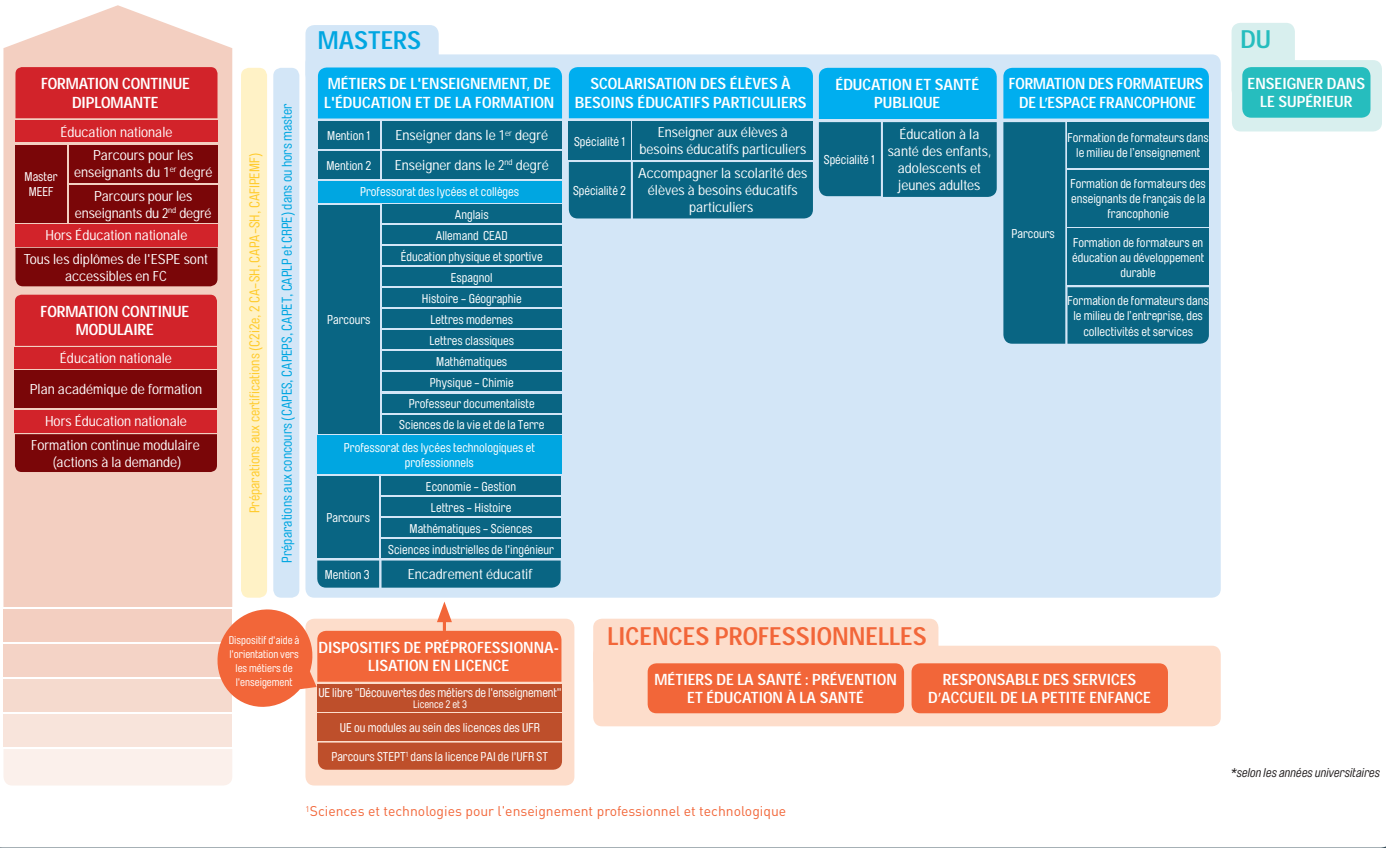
FORMATION CONTINUE DIPLOMANTE

Éducation nationale

| Master MEEF | Parcours pour les enseignants du 1$^{er}$ degré |
|---|---|
| | Parcours pour les enseignants du 2$^{nd}$ degré |

Hors Éducation nationale

Tous les diplômes de l'ESPE sont accessibles en FC

FORMATION CONTINUE MODULAIRE

Éducation nationale

Plan académique de formation

Hors Éducation nationale

Formation continue modulaire (actions à la demande)

Préparations aux certifications (C2i2e, 2 CA-SH, CAPA-SH, CAFIPEMF)

Préparations aux concours (CAPES, CAPEPS, CAPET, CAPLP et CRPE) dans ou hors master

MASTERS

MÉTIERS DE L'ENSEIGNEMENT, DE L'ÉDUCATION ET DE LA FORMATION

| Mention 1 | Enseigner dans le 1$^{er}$ degré |
|---|---|
| Mention 2 | Enseigner dans le 2$^{nd}$ degré |

Professorat des lycées et collèges

| Parcours | Anglais |
|---|---|
| | Allemand CEAD |
| | Éducation physique et sportive |
| | Espagnol |
| | Histoire – Géographie |
| | Lettres modernes |
| | Lettres classiques |
| | Mathématiques |
| | Physique – Chimie |
| | Professeur documentaliste |
| | Sciences de la vie et de la Terre |

Professorat des lycées technologiques et professionnels

| Parcours | Economie – Gestion |
|---|---|
| | Lettres – Histoire |
| | Mathématiques – Sciences |
| | Sciences industrielles de l'ingénieur |
| Mention 3 | Encadrement éducatif |

SCOLARISATION DES ÉLÈVES À BESOINS ÉDUCATIFS PARTICULIERS

| Spécialité 1 | Enseigner aux élèves à besoins éducatifs particuliers |
|---|---|
| Spécialité 2 | Accompagner la scolarité des élèves à besoins éducatifs particuliers |

ÉDUCATION ET SANTÉ PUBLIQUE

| Spécialité 1 | Éducation à la santé des enfants, adolescents et jeunes adultes |
|---|---|

FORMATION DES FORMATEURS DE L'ESPACE FRANCOPHONE

| Parcours | Formation de formateurs dans le milieu de l'enseignement |
|---|---|
| | Formation de formateurs des enseignants de français de la francophonie |
| | Formation de formateurs en éducation au développement durable |
| | Formation de formateurs dans le milieu de l'entreprise, des collectivités et services |

DU

ENSEIGNER DANS LE SUPÉRIEUR

Dispositif d'aide à l'orientation vers les métiers de l'enseignement

DISPOSITIFS DE PRÉPROFESSIONNALISATION EN LICENCE

UE libre "Découvertes des métiers de l'enseignement" Licence 2 et 3

UE ou modules au sein des licences des UFR

Parcours STEPT¹ dans la licence PAI de l'UFR ST

LICENCES PROFESSIONNELLES

MÉTIERS DE LA SANTÉ : PRÉVENTION ET ÉDUCATION À LA SANTÉ

RESPONSABLE DES SERVICES D'ACCUEIL DE LA PETITE ENFANCE

*selon les années universitaires

¹Sciences et technologies pour l'enseignement professionnel et technologique